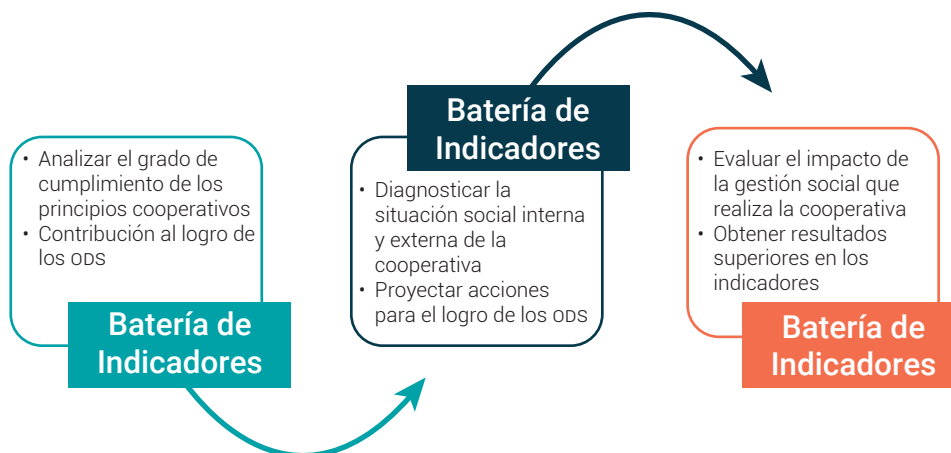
• Analizar el grado de cumplimiento de los principios cooperativos
• Contribución al logro de los ODS

Batería de Indicadores

Batería de Indicadores

• Diagnosticar la situación social interna y externa de la cooperativa
• Proyectar acciones para el logro de los ODS

• Evaluar el impacto de la gestión social que realiza la cooperativa
• Obtener resultados superiores en los indicadores

Batería de Indicadores